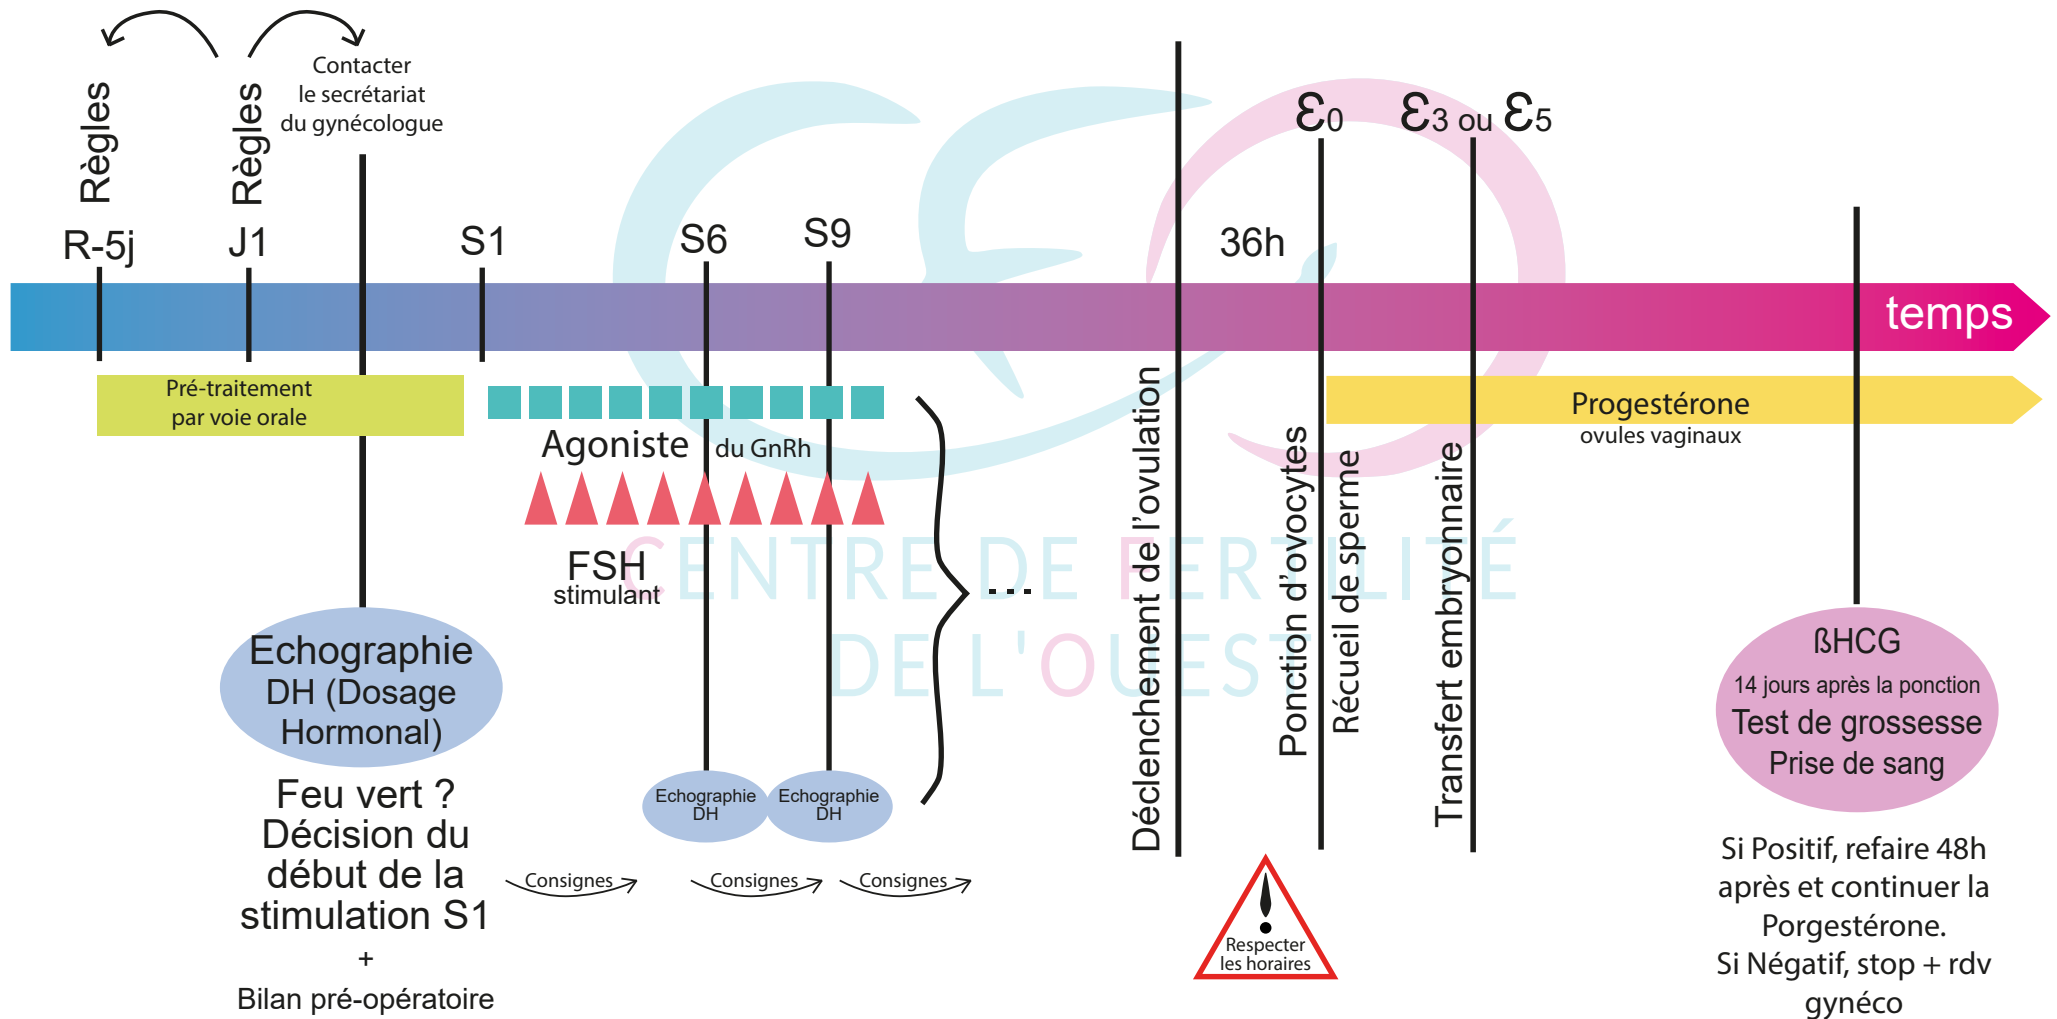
Règles
Règles
Contacter le secrétariat du gynécologue
R-5j
J1
S1
S6
S9
36h
$\mathcal{E}_0$
$\mathcal{E}_3$ ou $\mathcal{E}_5$
temps
Pré-traitement par voie orale
Agoniste du GnRh
FSH stimulant
...
Progestérone
ovules vaginaux
Déclenchement de l'ovulation
Ponction d'ovocytes
Récueil de sperme
Transfert embryonnaire
CENTRE DE FERTILITÉ DE L'OUEST
Echographie DH (Dosage Hormonal)
Feu vert ? Décision du début de la stimulation S1
+
Bilan pré-opératoire
Echographie DH
Echographie DH
Consignes
Consignes
Consignes
Respecter les horaires
ßHCG
14 jours après la ponction
Test de grossesse
Prise de sang
Si Positif, refaire 48h après et continuer la Porgestérone.
Si Négatif, stop + rdv gynéco